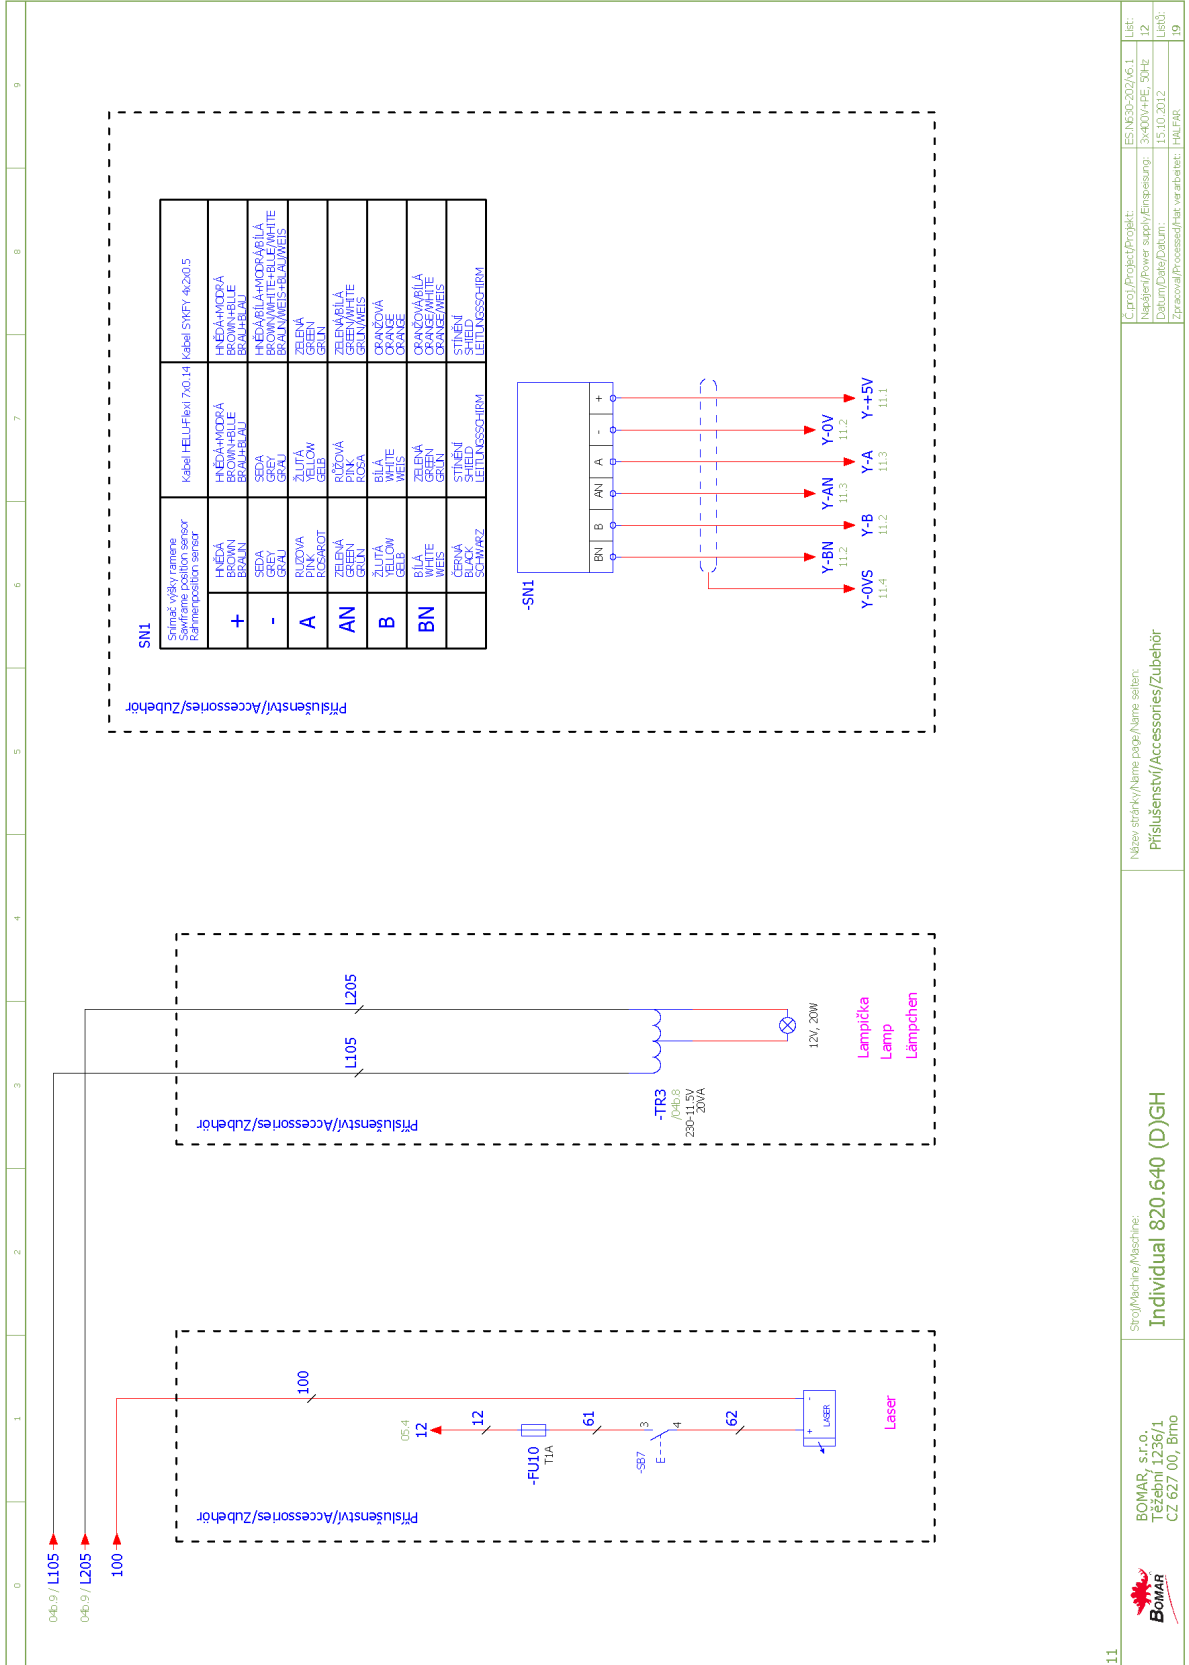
0
1
2
3
4
5
6
7
8
9

Příslušenství/Accessories/Zubehör

SN1

| Snímač výšky ramene Sawframe position sensor Rahmenposition sensor | Kabel HELU-Flexi 7x0.14 | Kabel SYKFY 4x2x0,5 |
|---|---|---|
| + | HNĚDÁ+MODRÁ BROWN+BLUE BRAU+BLAU | HNĚDÁ+MODRÁ BROWN+BLUE BRAU+BLAU |
| - | SEDÁ GREY GRAU | HNĚDÁ/BÍLÁ+MODRÁ/BÍLÁ BROWN/WHITE+BLUE/WHITE BRAUN/WEIS+BLAU/WEIS |
| A | ŽLUTÁ YELLOW GELB | ZELENÁ GREEN GRÜN |
| AN | RŮŽOVÁ PINK ROSA | ZELENÁ/BÍLÁ GREEN/WHITE GRÜN/WEIS |
| B | BÍLÁ WHITE WEIS | ORANŽOVÁ ORANGE ORANGE |
| BN | ZELENÁ GREEN GRÜN | ORANŽOVÁ/BÍLÁ ORANGE/WHITE ORANGE/WEIS |
|  | STÍNĚNÍ SHIELD LEITUNGSSCHIRM | STÍNĚNÍ SHIELD LEITUNGSSCHIRM |

Snímač výšky ramene Sawframe position sensor Rahmenposition sensor: HNĚDÁ BROWN BRAUN; SEDÁ GREY GRAU; RŮŽOVÁ PINK ROSAROT; ZELENÁ GREEN GRÜN; ŽLUTÁ YELLOW GELB; BÍLÁ WHITE WEIS; ČERNÁ BLACK SCHWARZ

-SN1
+ - A AN B BN
Y-+5V 11.1
Y-0V 11.2
Y-A 11.3
Y-AN 11.3
Y-B 11.2
Y-BN 11.2
Y-0VS 11.4

Příslušenství/Accessories/Zubehör
L205
L105
-TR3 /04b.8 230-11,5V 20VA
12V, 20W
Lampička
Lamp
Lämpchen

Příslušenství/Accessories/Zubehör
100
05.4 12
12
-FU10 T1A
61
-SB7 E
3
4
62
LASER
Laser

04b.9 / L105
04b.9 / L205
100

BOMAR, s.r.o.
Těžební 1236/1
CZ 627 00, Brno
Stroj/Machine/Maschine:
Individual 820.640 (D)GH
Název stránky/Name page/Name seiten:
Příslušenství/Accessories/Zubehör
Č.proj./Project/Projekt: ES N630-202/V6.1
Napájení/Power supply/Einspeisung: 3x400V+PE, 50Hz
Datum/Date/Datum: 15.10.2012
Zpracoval/Processed/Hat verarbeitet: HALFAR
List: 12
Listů: 19
11